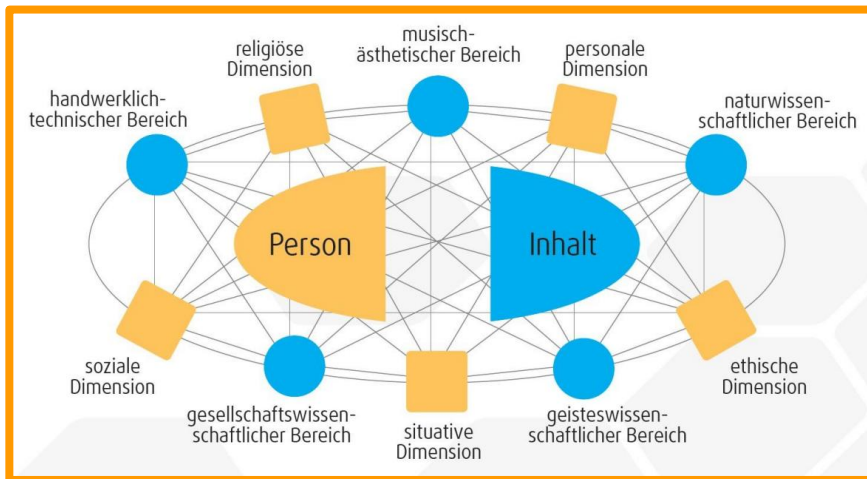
religiöse Dimension

musisch-ästhetischer Bereich

personale Dimension

handwerklich-technischer Bereich

naturwissenschaftlicher Bereich

Person

Inhalt

soziale Dimension

ethische Dimension

gesellschaftswissenschaftlicher Bereich

situative Dimension

geisteswissenschaftlicher Bereich